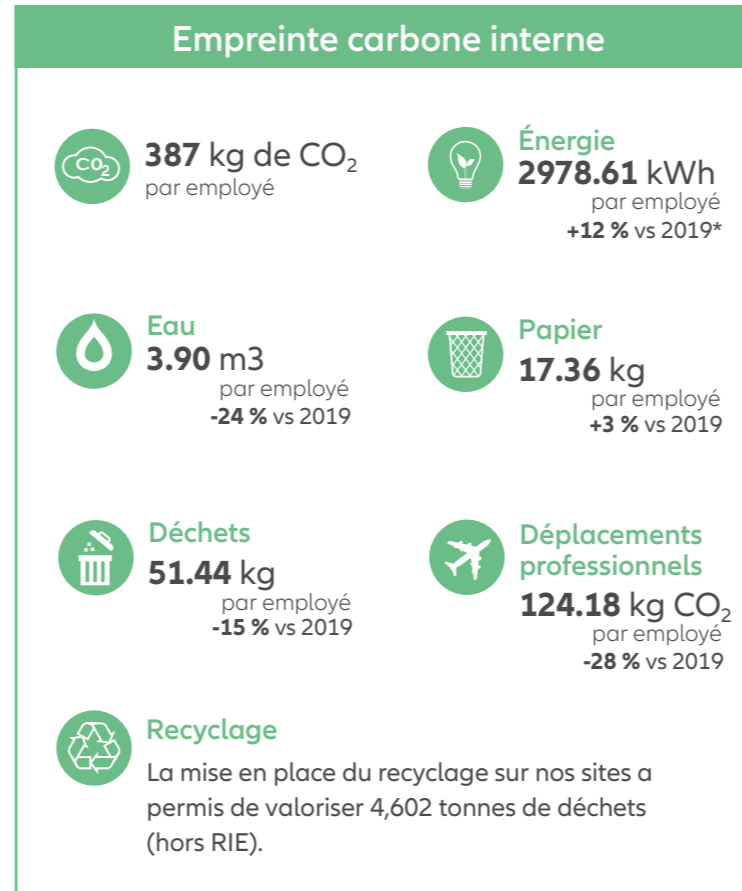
Empreinte carbone interne

$CO_2$

**387** kg de $CO_2$
par employé

Énergie
**2978.61** kWh
par employé
**+12 %** vs 2019*

Eau
**3.90** m3
par employé
**-24 %** vs 2019

Papier
**17.36** kg
par employé
**+3 %** vs 2019

Déchets
**51.44** kg
par employé
**-15 %** vs 2019

Déplacements professionnels
**124.18** kg $CO_2$
par employé
**-28 %** vs 2019

Recyclage
La mise en place du recyclage sur nos sites a permis de valoriser 4,602 tonnes de déchets (hors RIE).